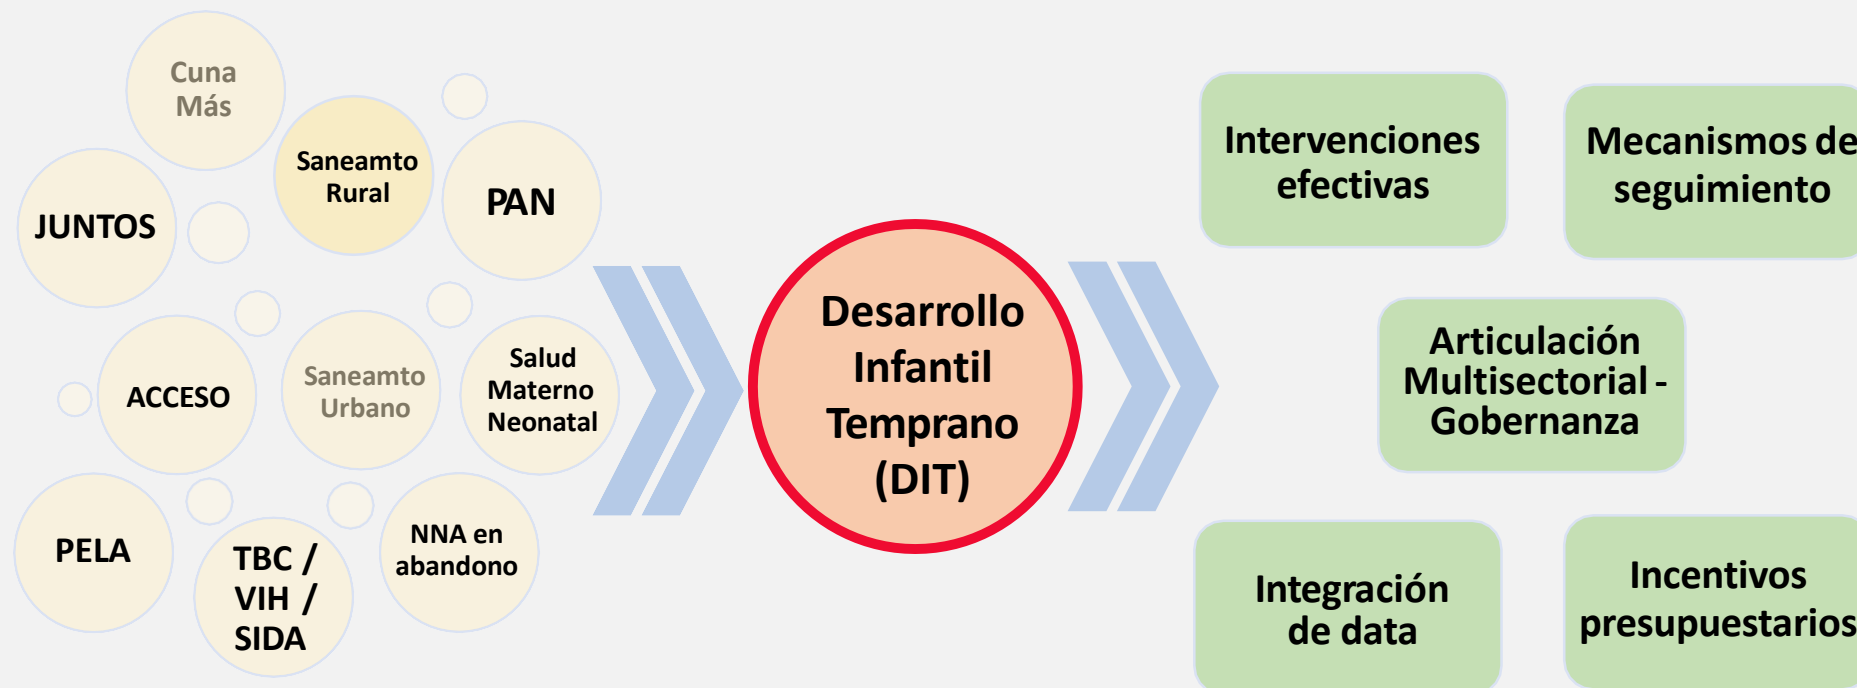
Cuna Más

Saneamto Rural

PAN

JUNTOS

ACCESO

Saneamto Urbano

Salud Materno Neonatal

PELA

TBC / VIH / SIDA

NNA en abandono

Desarrollo Infantil Temprano (DIT)

Intervenciones efectivas

Mecanismos de seguimiento

Articulación Multisectorial - Gobernanza

Integración de data

Incentivos presupuestarios